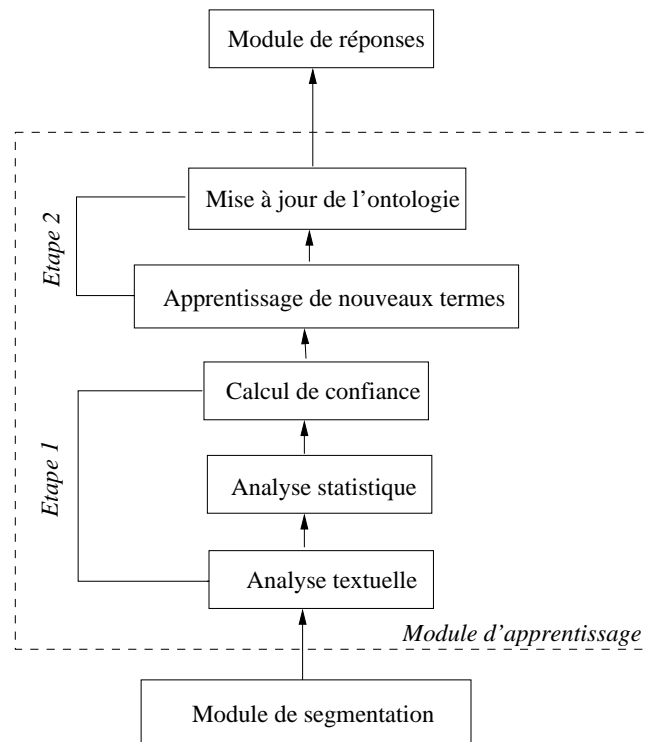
Module de réponses

Etape 2

Mise à jour de l'ontologie

Apprentissage de nouveaux termes

Etape 1

Calcul de confiance

Analyse statistique

Analyse textuelle

Module d'apprentissage

Module de segmentation